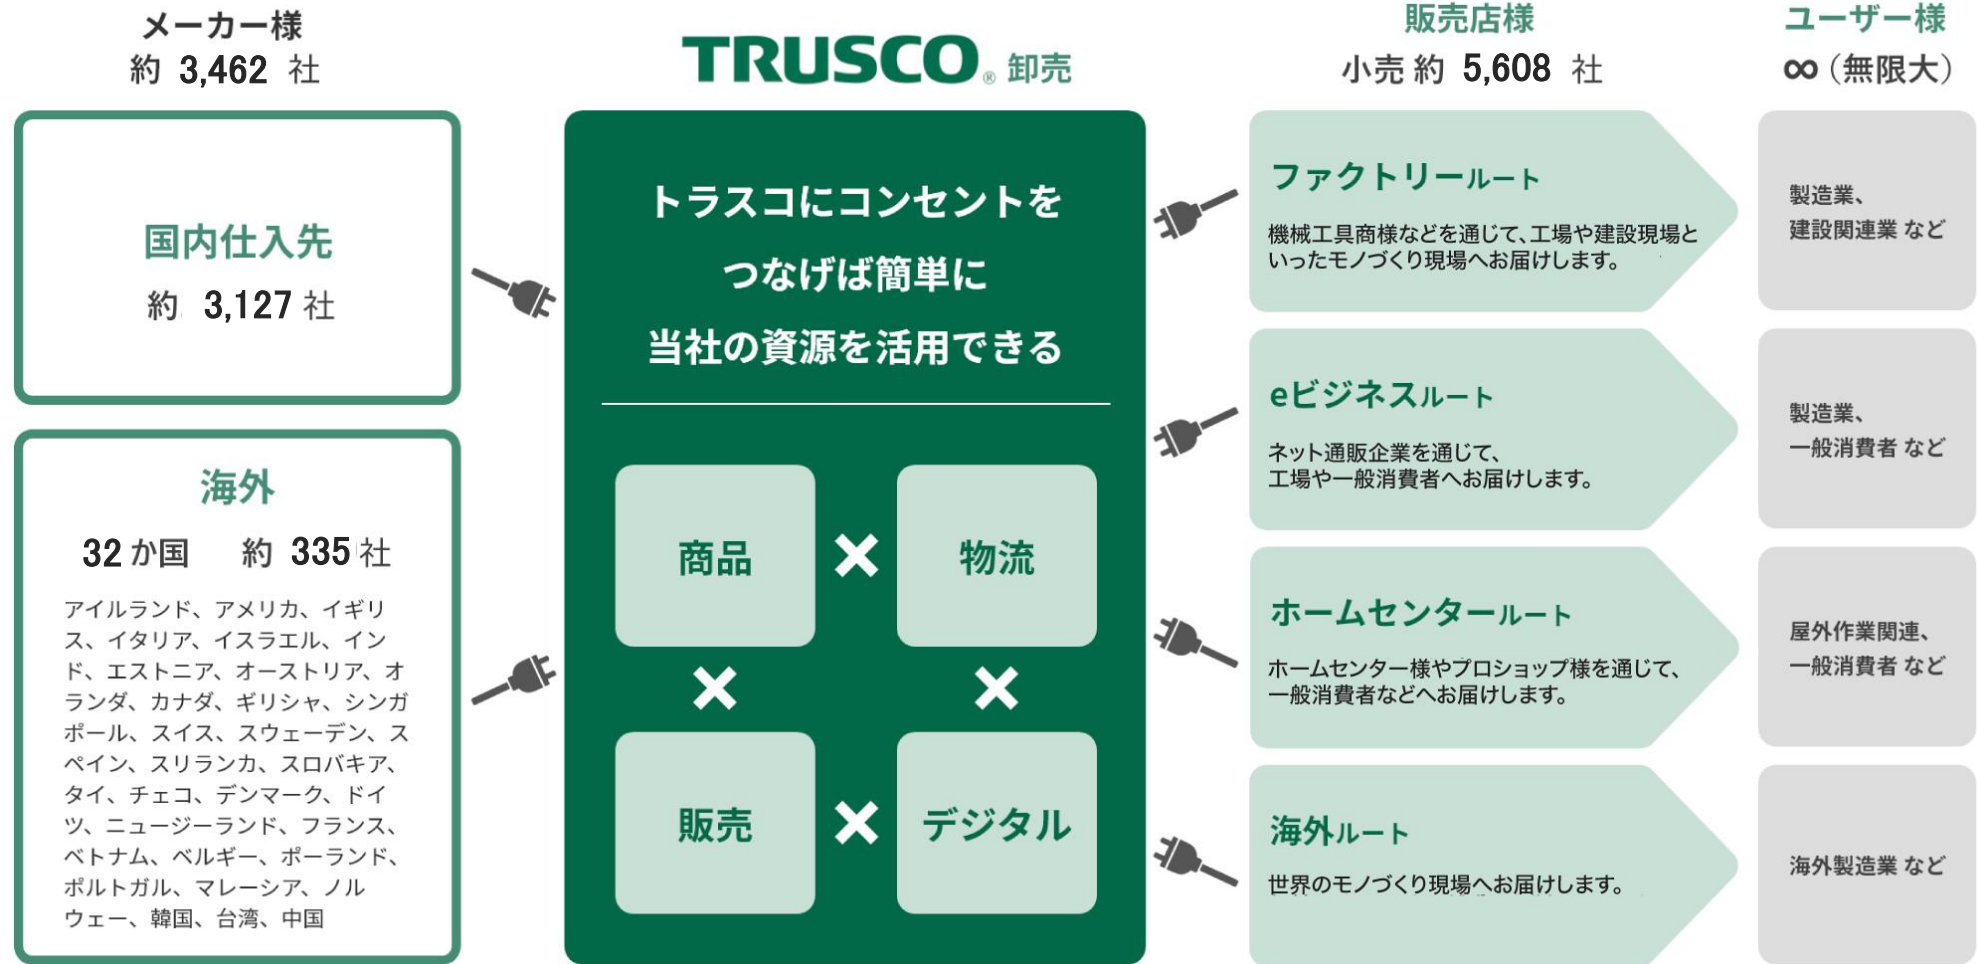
メーカー様
約 3,462 社

国内仕入先
約 3,127 社

海外
32 か国 約 335 社
アイルランド、アメリカ、イギリス、イタリア、イスラエル、インド、エストニア、オーストリア、オランダ、カナダ、ギリシャ、シンガポール、スイス、スウェーデン、スペイン、スリランカ、スロバキア、タイ、チェコ、デンマーク、ドイツ、ニュージーランド、フランス、ベトナム、ベルギー、ポーランド、ポルトガル、マレーシア、ノルウェー、韓国、台湾、中国

TRUSCO® 卸売

トラスコにコンセントを
つなげば簡単に
当社の資源を活用できる

商品 × 物流
× ×
販売 × デジタル

販売店様
小売 約 5,608 社

ファクトリールート
機械工具商様などを通じて、工場や建設現場といったモノづくり現場へお届けします。

eビジネスルート
ネット通販企業を通じて、工場や一般消費者へお届けします。

ホームセンタールート
ホームセンター様やプロショップ様を通じて、一般消費者などへお届けします。

海外ルート
世界のモノづくり現場へお届けします。

ユーザー様
∞（無限大）

製造業、
建設関連業 など

製造業、
一般消費者 など

屋外作業関連、
一般消費者 など

海外製造業 など